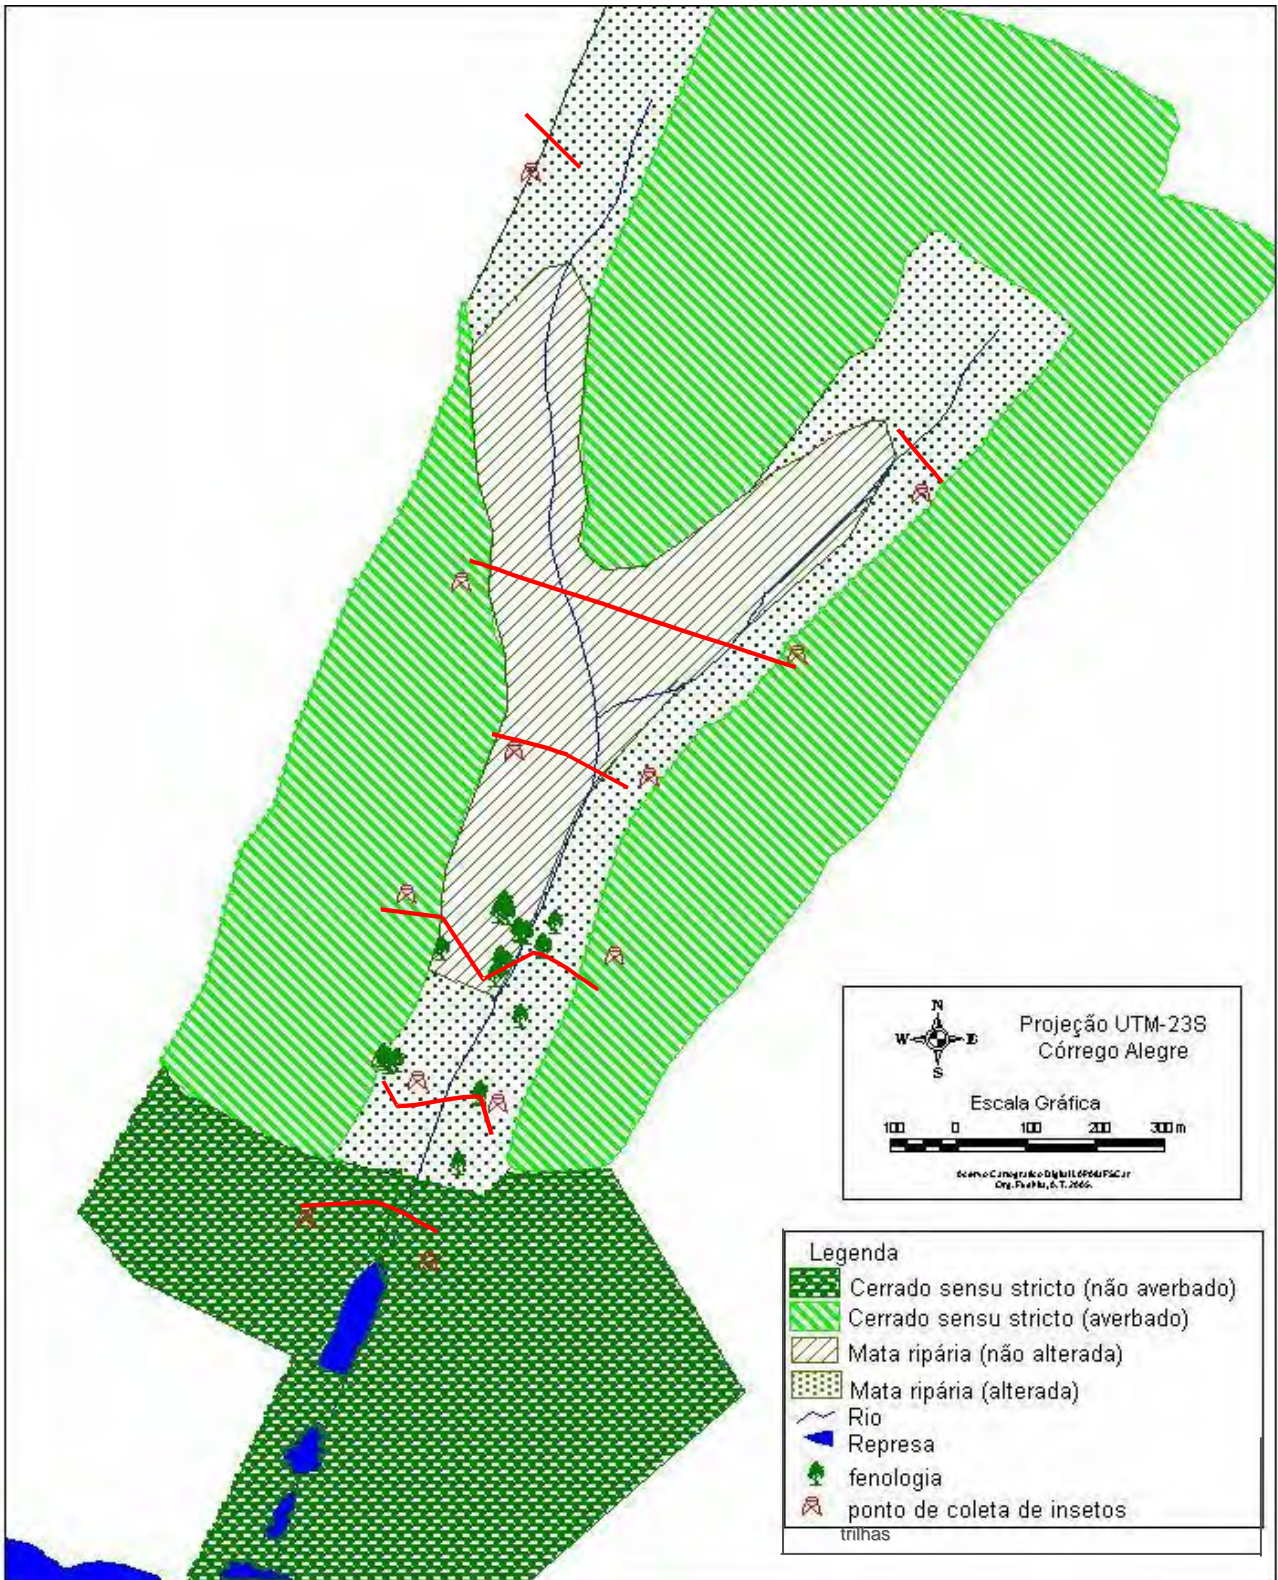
N
W
E
S
Projeção UTM-23S
Córrego Alegre

Escala Gráfica
100 0 100 200 300 m
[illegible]

Legenda
Cerrado sensu stricto (não averbado)
Cerrado sensu stricto (averbado)
Mata ripária (não alterada)
Mata ripária (alterada)
Rio
Represa
fenologia
ponto de coleta de insetos
trilhas